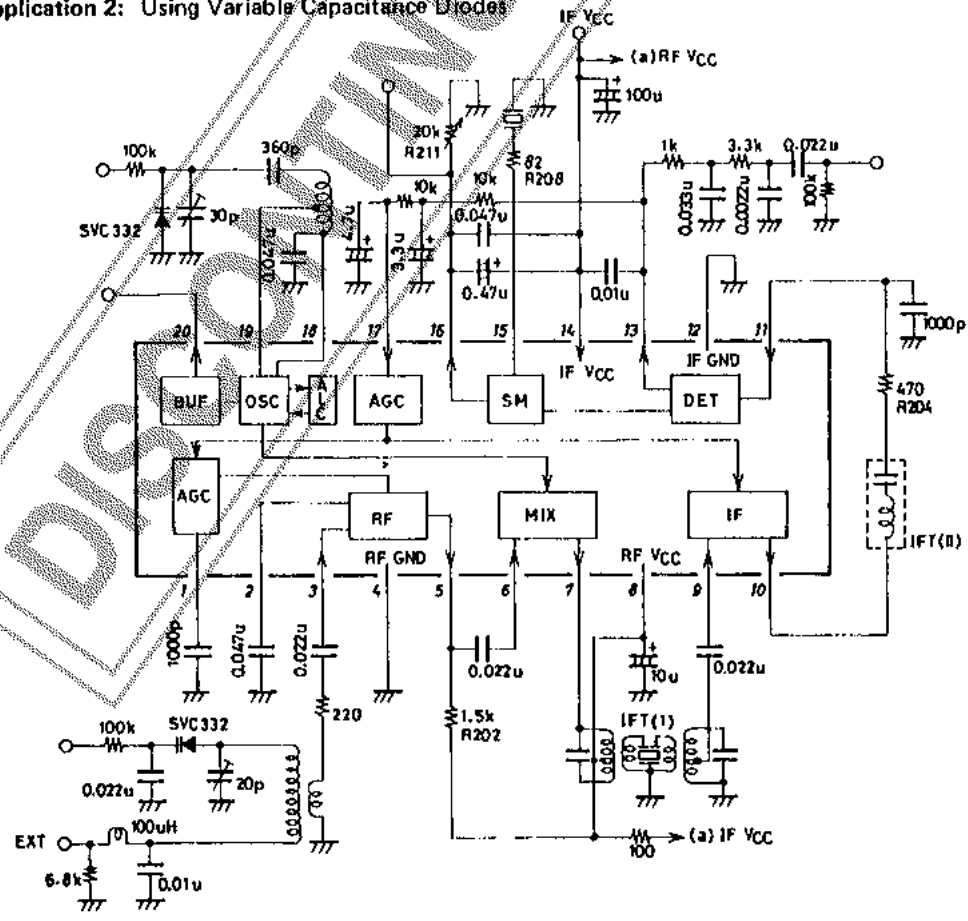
pplication 2: Using Variable Capacitance Diodes

IF $V_{CC}$
(a) RF $V_{CC}$
100u
20k
R211
82
R208
100k
360p
1k
3.3k
0.022u
30p
10k
10k
SVC 332
0.047u
0.033u
0.022u
100k
0.047u
4.7u
3.3u
0.47u
0.01u
1000p
20
19
18
17
16
15
14
13
12
11
IF $V_{CC}$
IF GND
BUF
OSC
A L C
AGC
SM
DET
470
R204
AGC
RF
MIX
IF
IFT(II)
RF GND
RF $V_{CC}$
1
2
3
4
5
6
7
8
9
10
1000p
0.047u
0.022u
0.022u
10u
0.022u
220
100k
SVC332
1.5k
R202
IFT(I)
0.022u
20p
EXT
100uH
100
(a) IF $V_{CC}$
6.8k
0.01u